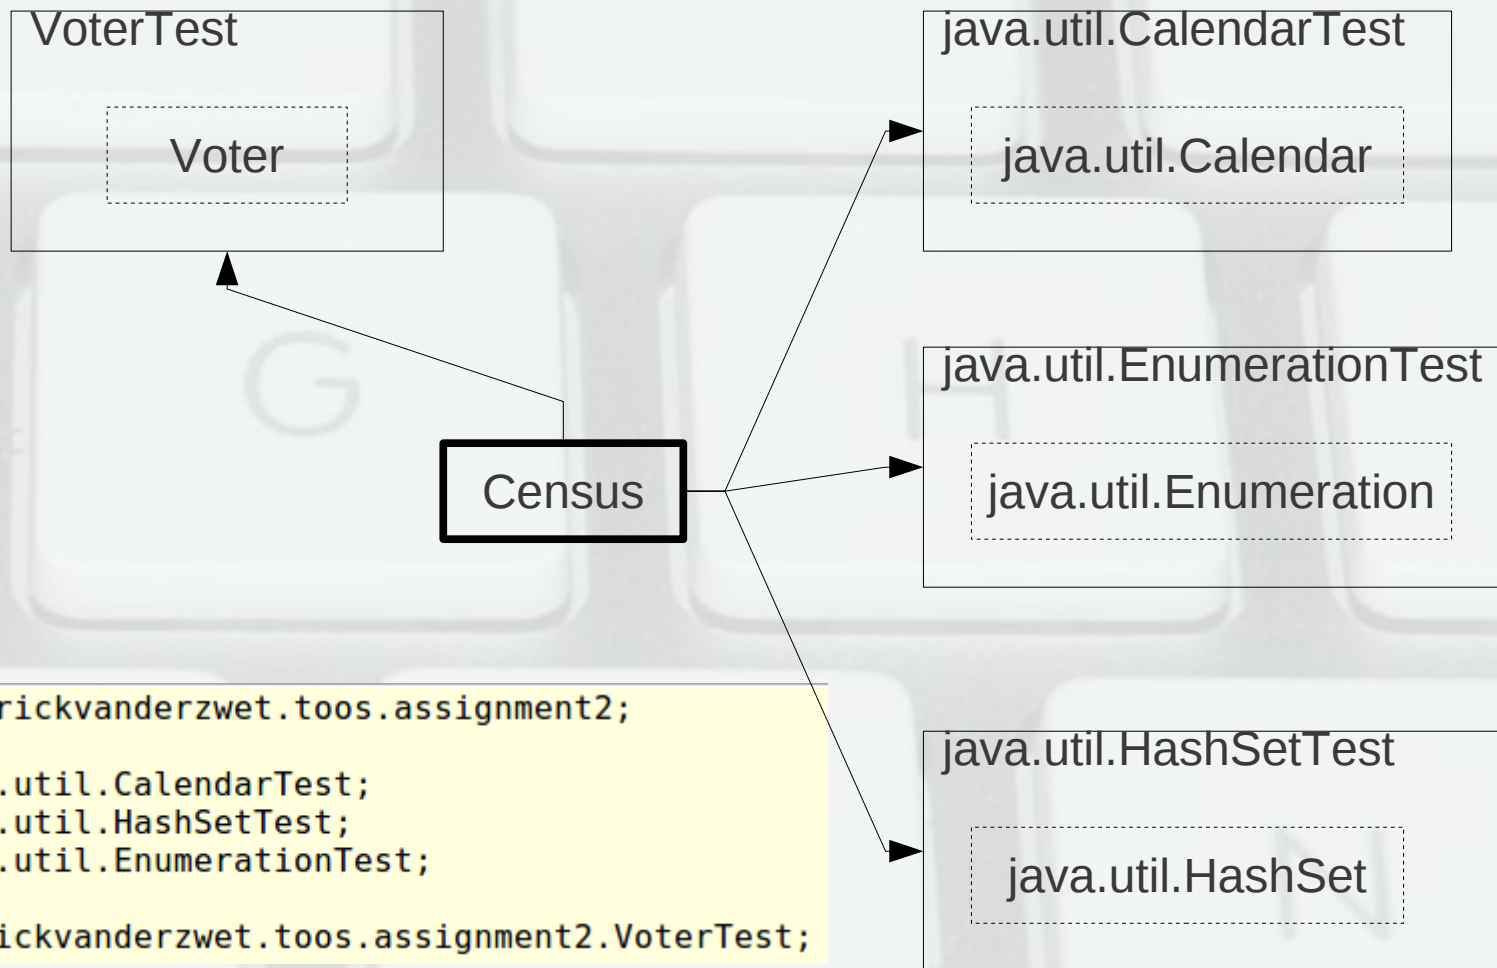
VoterTest

Voter

java.util.CalendarTest

java.util.Calendar

Census

java.util.EnumerationTest

java.util.Enumeration

java.util.HashSetTest

java.util.HashSet

rickvanderzwet.toos.assignment2;

.util.CalendarTest;
.util.HashSetTest;
.util.EnumerationTest;

ickvanderzwet.toos.assignment2.VoterTest;